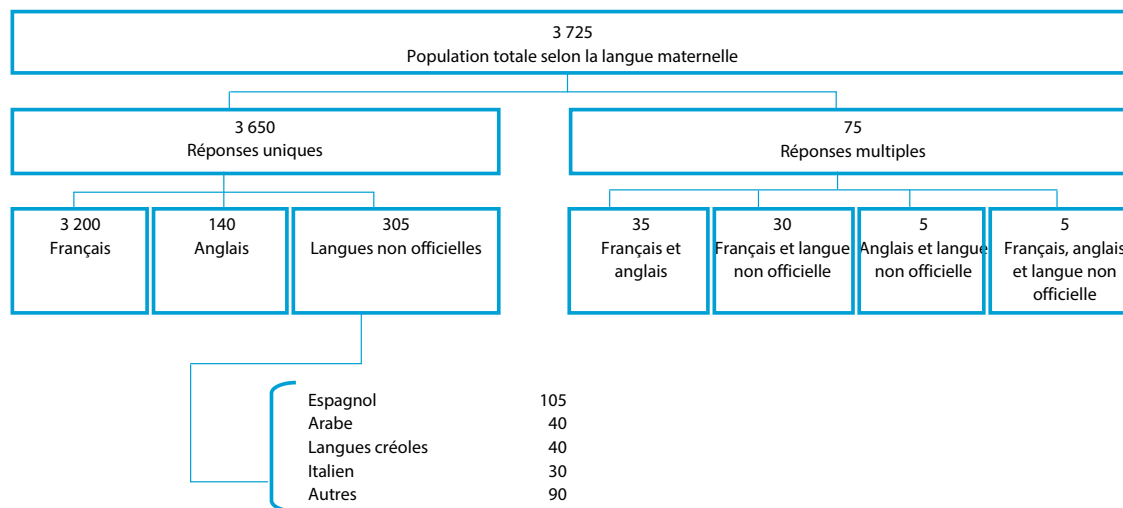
3 725
Population totale selon la langue maternelle

3 650
Réponses uniques

75
Réponses multiples

3 200
Français

140
Anglais

305
Langues non officielles

35
Français et anglais

30
Français et langue non officielle

5
Anglais et langue non officielle

5
Français, anglais et langue non officielle

| | |
|---|---|
| Espagnol | 105 |
| Arabe | 40 |
| Langues créoles | 40 |
| Italien | 30 |
| Autres | 90 |